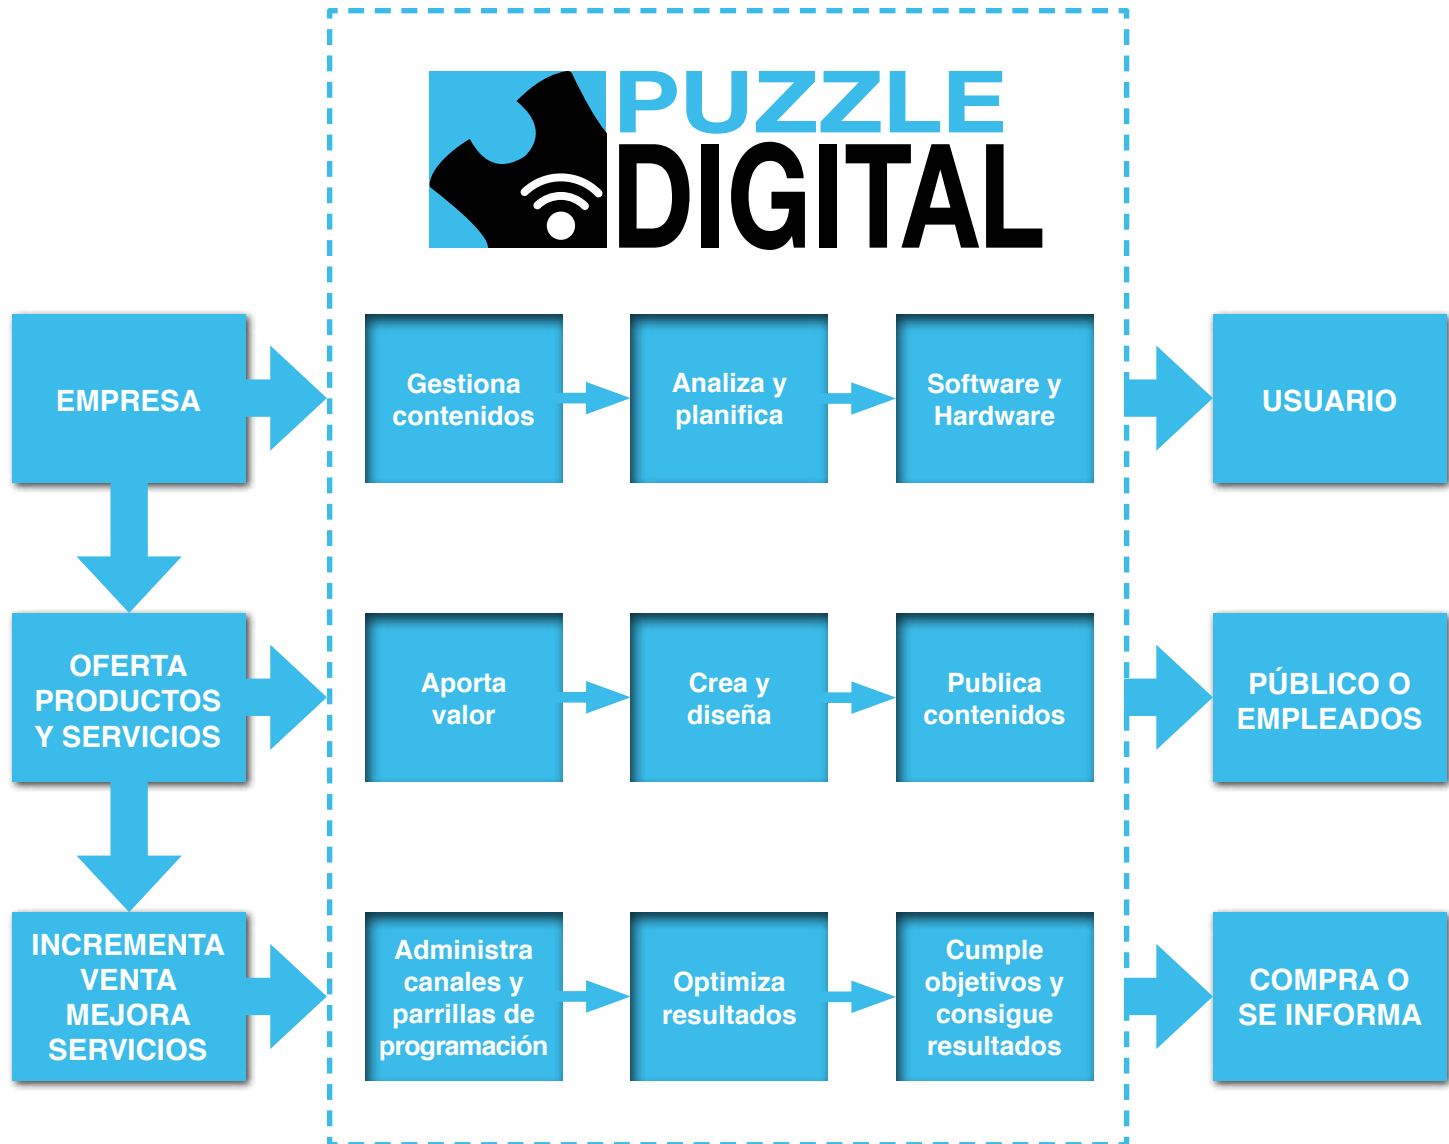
PUZZLE DIGITAL

EMPRESA

Gestiona contenidos

Analiza y planifica

Software y Hardware

USUARIO

OFERTA PRODUCTOS Y SERVICIOS

Aporta valor

Crea y diseña

Publica contenidos

PÚBLICO O EMPLEADOS

INCREMENTA VENTA MEJORA SERVICIOS

Administra canales y parrillas de programación

Optimiza resultados

Cumple objetivos y consigue resultados

COMPRA O SE INFORMA